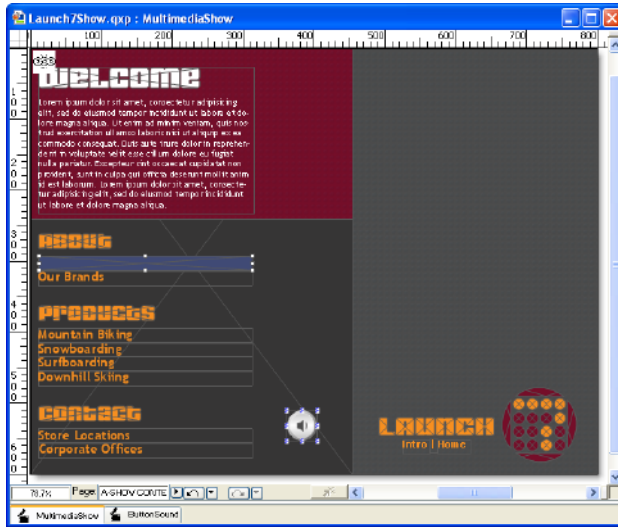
Launch7Show.qxp : MultimediaShow

100 200 300 400 500 600 700 800

100 200 300 400 500 600

WELCOME

Lorem ipsum dolor sit amet, consectetur adipisicing elit, sed do eiusmod tempor incididunt ut labore et dolore magna aliqua. Ut enim ad minim veniam, quis nostrud exercitation ullamco laboris nisi ut aliquip ex ea commodo consequat. Duis aute irure dolor in reprehenderit in voluptate velit esse cillum dolore eu fugiat nulla pariatur. Excepteur sint occaecat cupidatat non proident, sunt in culpa qui officia deserunt mollit anim id est laborum. Lorem ipsum dolor sit amet, consectetur adipisicing elit, sed do eiusmod tempor incididunt ut labore et dolore magna aliqua.

ABOUT

Our Brands

PRODUCTS

Mountain Biking
Snowboarding
Surfboarding
Downhill Skiing

CONTACT

Store Locations
Corporate Offices

LAUNCH
Intro | Home

78.7% Page A-SHOW CONTE

MultimediaShow ButtonSound